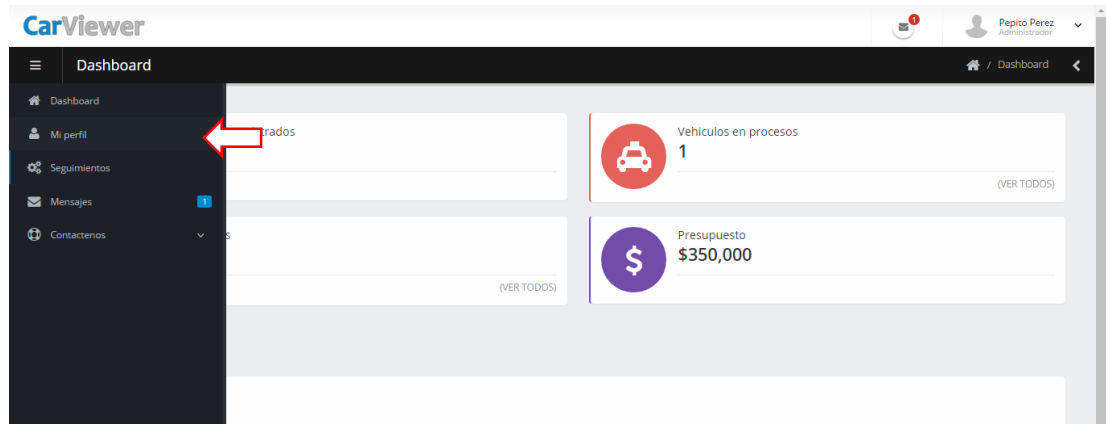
CarViewer

1

Pepito Perez
Administrador

Dashboard

/ Dashboard

Dashboard
Mi perfil
Seguimientos
Mensajes 1
Contactenos

trados

Vehiculos en procesos
1
(VER TODOS)

s
(VER TODOS)

Presupuesto
$350,000